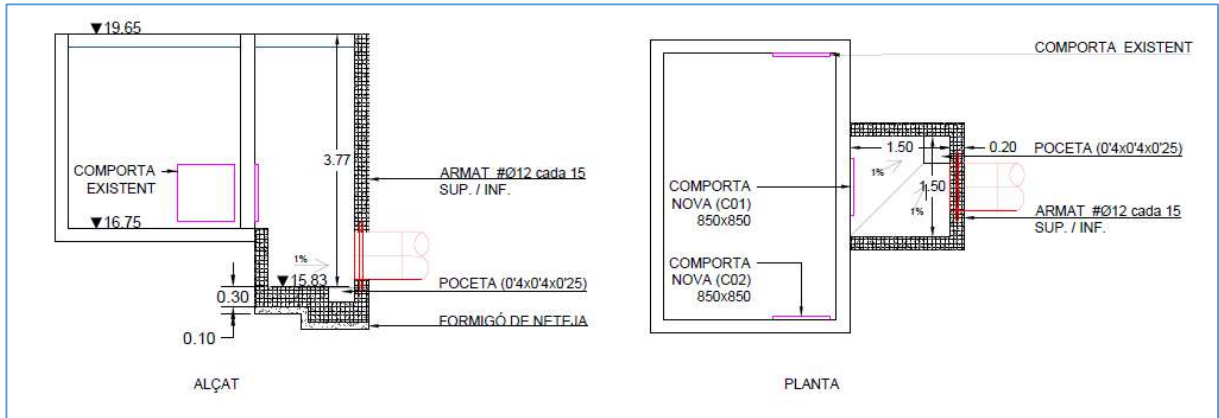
▼19.65

COMPORTA EXISTENT

▼16.75

3.77

ARMAT #Ø12 cada 15 SUP. / INF.

1%

▼15.83

0.30

0.10

POCETA (0'4x0'4x0'25)

FORMIGÓ DE NETEJA

ALÇAT

COMPORTA EXISTENT

1.50

0.20

POCETA (0'4x0'4x0'25)

1%

COMPORTA NOVA (C01) 850x850

1.50

1%

ARMAT #Ø12 cada 15 SUP. / INF.

COMPORTA NOVA (C02) 850x850

PLANTA